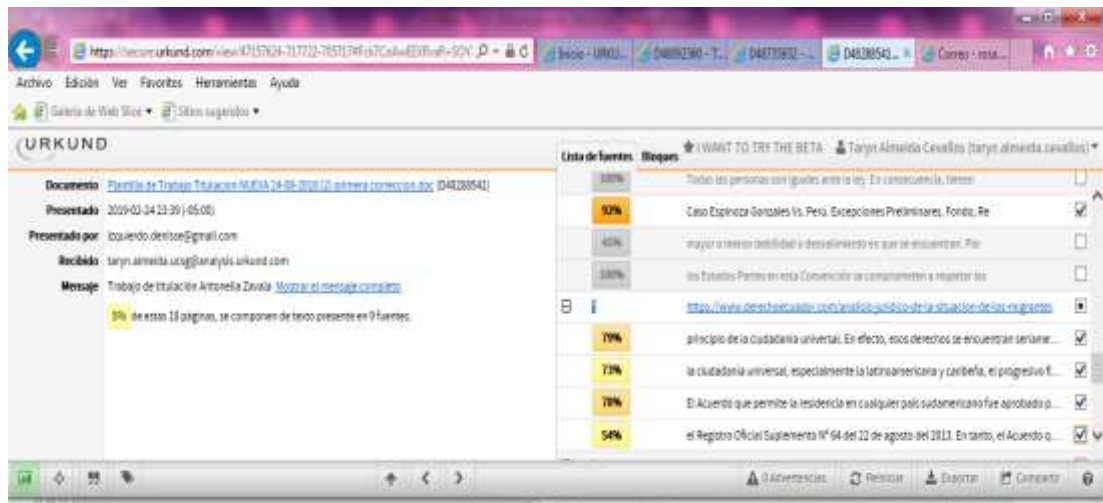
https://secure.urkund.com/view/47157824-717722-785717#FckTCsAw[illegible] Inicio - URKU... D4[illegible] - T... D48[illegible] - ... D48288541... × Correo - rosa...

Archivo Edición Ver Favoritos Herramientas Ayuda

Galería de Web Slice ▾ Sitios sugeridos ▾

URKUND

Lista de fuentes Bloques

I WANT TO TRY THE BETA Taryn Almeida Cevallos (taryn.almeida.cevallos) ▾

Documento Plantilla de Trabajo Titulacion NUEVA 24-03-2019 (2) primera correccion.doc (D48288541)

Presentado 2019-03-24 23:39 (-05:00)

Presentado por izquierdo.denisse@gmail.com

Recibido taryn.almeida.ucsg@analysis.urkund.com

Mensaje Trabajo de titulación Antonella Zavala Mostrar el mensaje completo

5% de estas 18 páginas, se componen de texto presente en 9 fuentes.

| | | |
|---|---|---|
| 100% | Todas las personas son iguales ante la ley. En consecuencia, tienen | ☐ |
| 90% | Caso Espinoza Gonzales Vs. Perú. Excepciones Preliminares, Fondo, Re | ☑ |
| 45% | mayor o menor debilidad o desvalimiento en que se encuentran. Por | ☐ |
| 100% | los Estados Partes en esta Convención se comprometen a respetar los | ☐ |
| | https://www.derechoecuador.com/analisis-juridico-de-la-situacion-de-los-migrantes | ■ |
| 79% | principio de la ciudadanía universal. En efecto, esos derechos se encuentran seriame... | ☑ |
| 73% | la ciudadanía universal, especialmente la latinoamericana y caribeña, el progresivo fl... | ☑ |
| 78% | El Acuerdo que permite la residencia en cualquier país sudamericano fue aprobado p... | ☑ |
| 54% | el Registro Oficial Suplemento Nº 64 del 22 de agosto del 2013. En tanto, el Acuerdo q... | ☑ |

0 Advertencias Reiniciar Exportar Compartir